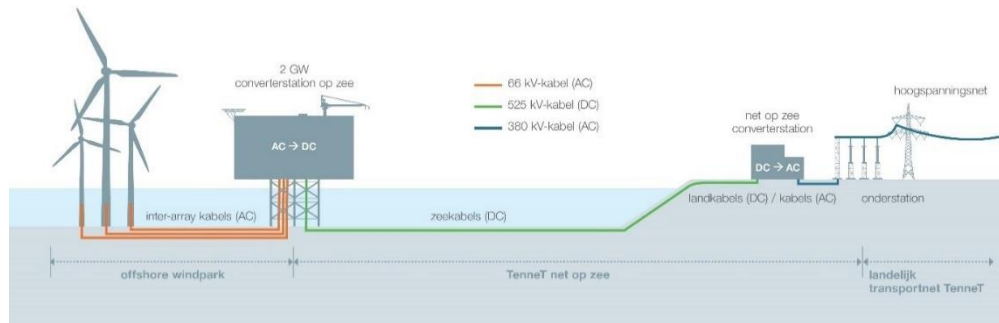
2 GW
converterstation op zee

66 kV-kabel (AC)
525 kV-kabel (DC)
380 kV-kabel (AC)

hoogspanningsnet

net op zee
converterstation

AC → DC

DC → AC

inter-array kabels (AC)

zeekabels (DC)

landkabels (DC) / kabels (AC)

onderstation

offshore windpark

TenneT net op zee

landelijk
transportnet TenneT